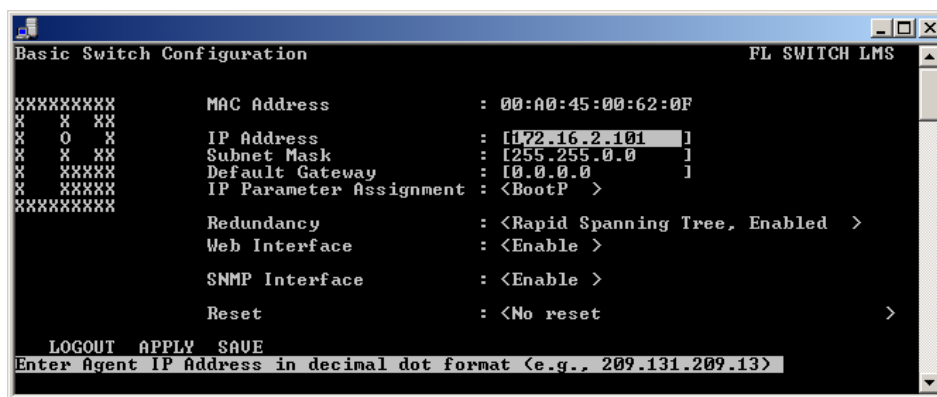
Basic Switch Configuration FL SWITCH LMS

XXXXXXXX
X X XX
X O X
X X XX
X XXXXX
X XXXXX
XXXXXXXX

MAC Address : 00:A0:45:00:62:0F

IP Address : [172.16.2.101 ]
Subnet Mask : [255.255.0.0 ]
Default Gateway : [0.0.0.0 ]
IP Parameter Assignment : <BootP >

Redundancy : <Rapid Spanning Tree, Enabled >
Web Interface : <Enable >

SNMP Interface : <Enable >

Reset : <No reset >

LOGOUT APPLY SAVE
Enter Agent IP Address in decimal dot format (e.g., 209.131.209.13)